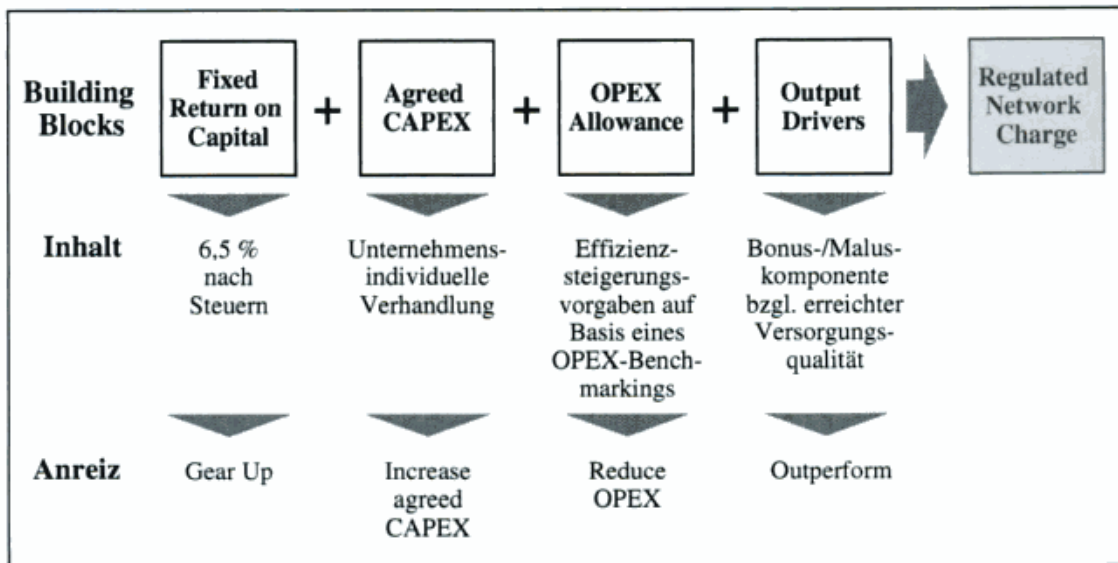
Building Blocks

Fixed Return on Capital + Agreed CAPEX + OPEX Allowance + Output Drivers

Regulated Network Charge

Inhalt

6,5 % nach Steuern

Unternehmens-individuelle Verhandlung

Effizienzsteigerungsvorgaben auf Basis eines OPEX-Benchmarkings

Bonus-/Maluskomponente bzgl. erreichter Versorgungsqualität

Anreiz

Gear Up

Increase agreed CAPEX

Reduce OPEX

Outperform